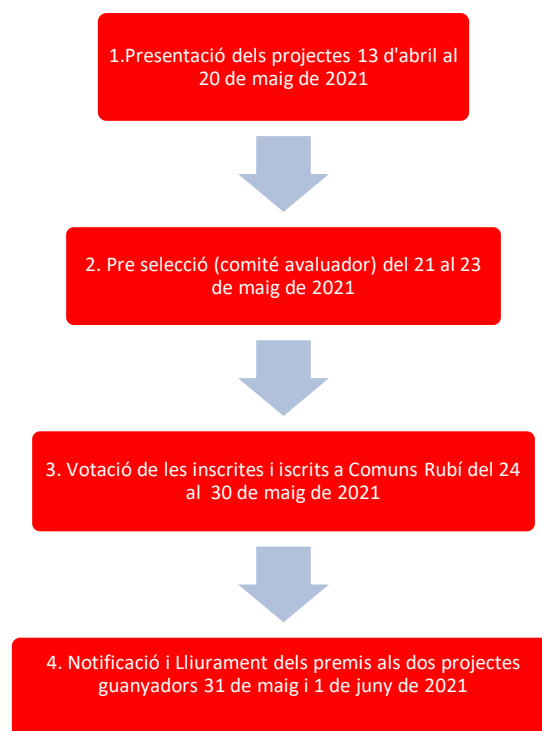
1.Presentació dels projectes 13 d'abril al 20 de maig de 2021

2. Pre selecció (comité avaluador) del 21 al 23 de maig de 2021

3. Votació de les inscrites i iscrits a Comuns Rubí del 24 al 30 de maig de 2021

4. Notificació i Lliurament dels premis als dos projectes guanyadors 31 de maig i 1 de juny de 2021